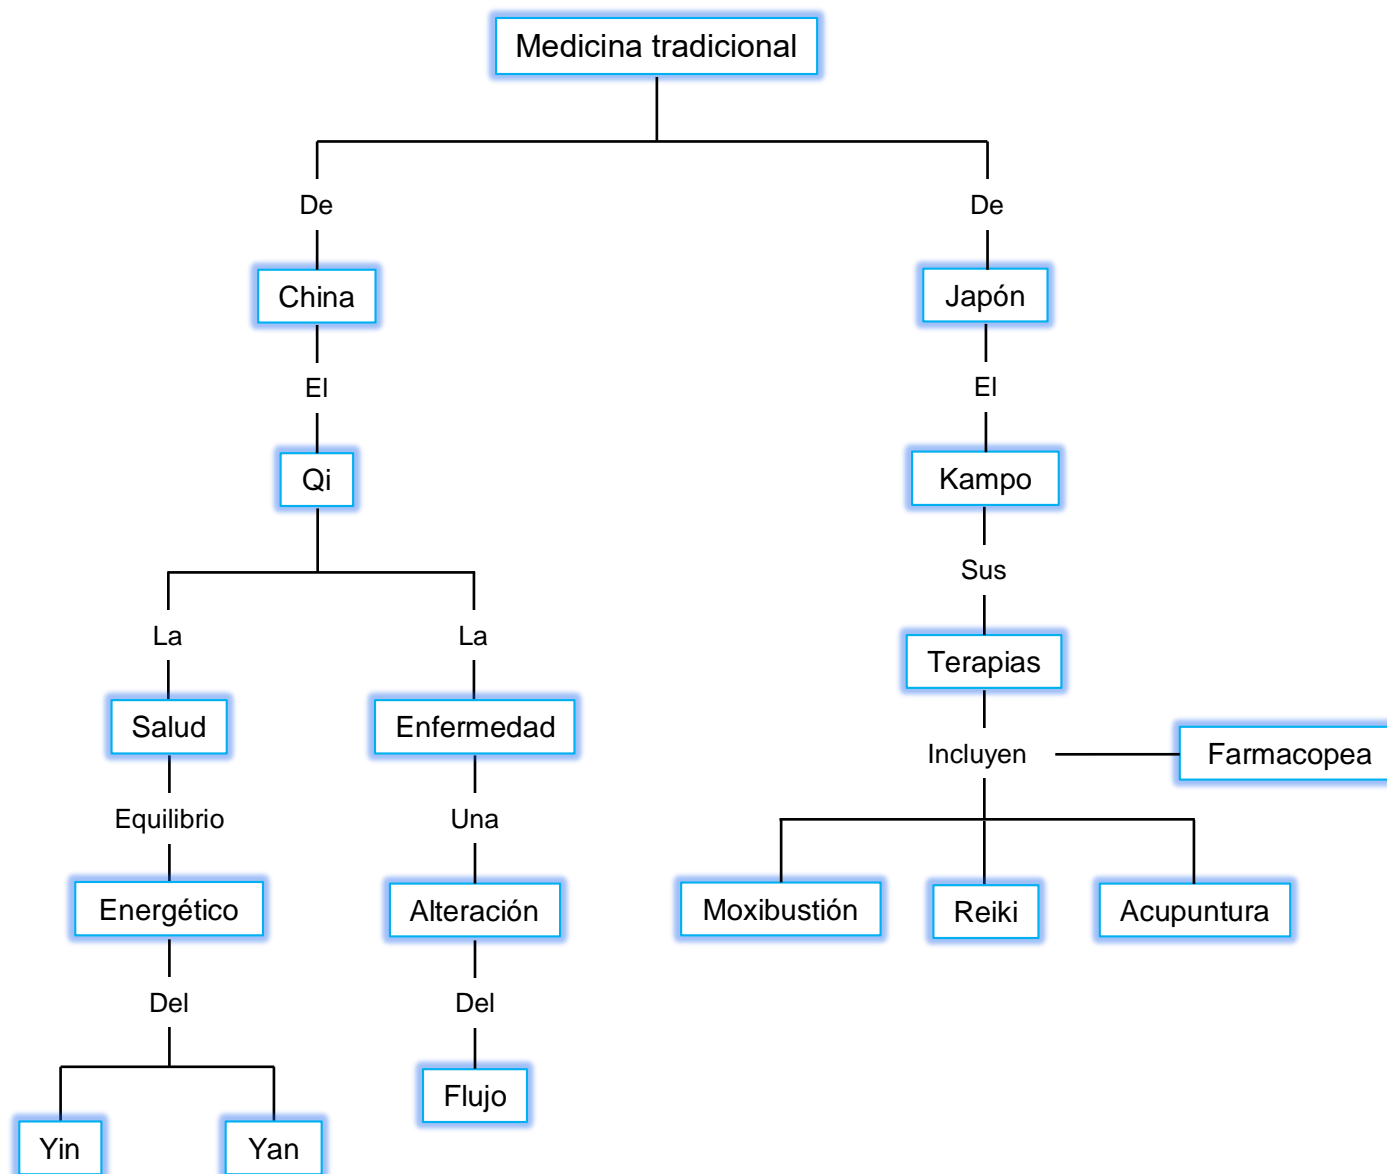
Medicina tradicional

De

China

El

Qi

La

Salud

Equilibrio

Energético

Del

Yin

Yan

La

Enfermedad

Una

Alteración

Del

Flujo

De

Japón

El

Kampo

Sus

Terapias

Incluyen

Farmacopea

Moxibustión

Reiki

Acupuntura